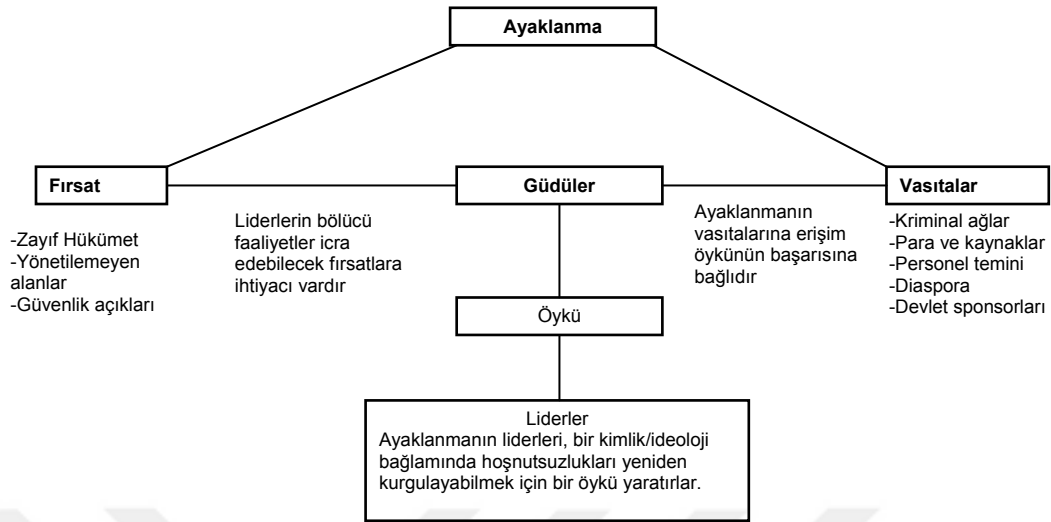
Ayaklanma

Fırsat

Güdüler

Vasıtalar

-Zayıf Hükümet
-Yönetilemeyen alanlar
-Güvenlik açıkları

Liderlerin bölücü faaliyetler icra edebilecek fırsatlara ihtiyacı vardır

Ayaklanmanın vasıtalarına erişim öykünün başarısına bağlıdır

-Kriminal ağlar
-Para ve kaynaklar
-Personel temini
-Diaspora
-Devlet sponsorları

Öykü

Liderler
Ayaklanmanın liderleri, bir kimlik/ideoloji bağlamında hoşnutsuzlukları yeniden kurgulayabilmek için bir öykü yaratırlar.